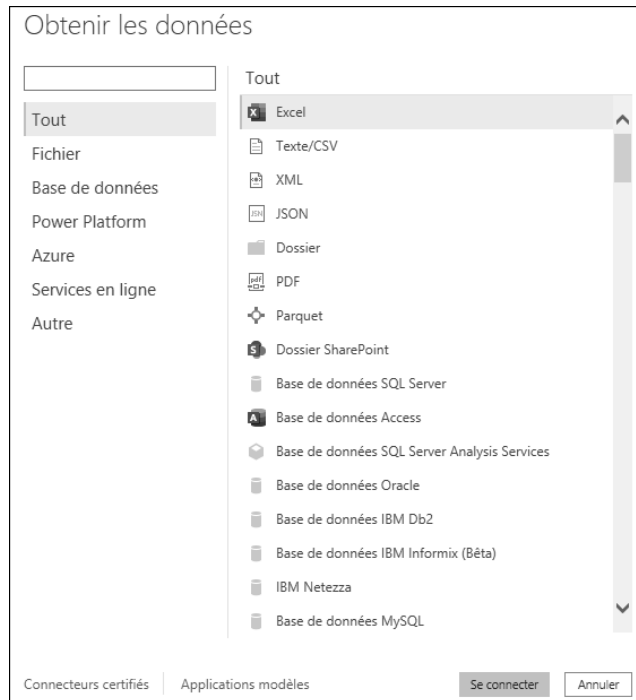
Obtenir les données

Tout
Fichier
Base de données
Power Platform
Azure
Services en ligne
Autre

Tout

Excel
Texte/CSV
XML
JSON
Dossier
PDF
Parquet
Dossier SharePoint
Base de données SQL Server
Base de données Access
Base de données SQL Server Analysis Services
Base de données Oracle
Base de données IBM Db2
Base de données IBM Informix (Bêta)
IBM Netezza
Base de données MySQL

Connecteurs certifiés | Applications modèles

Se connecter
Annuler